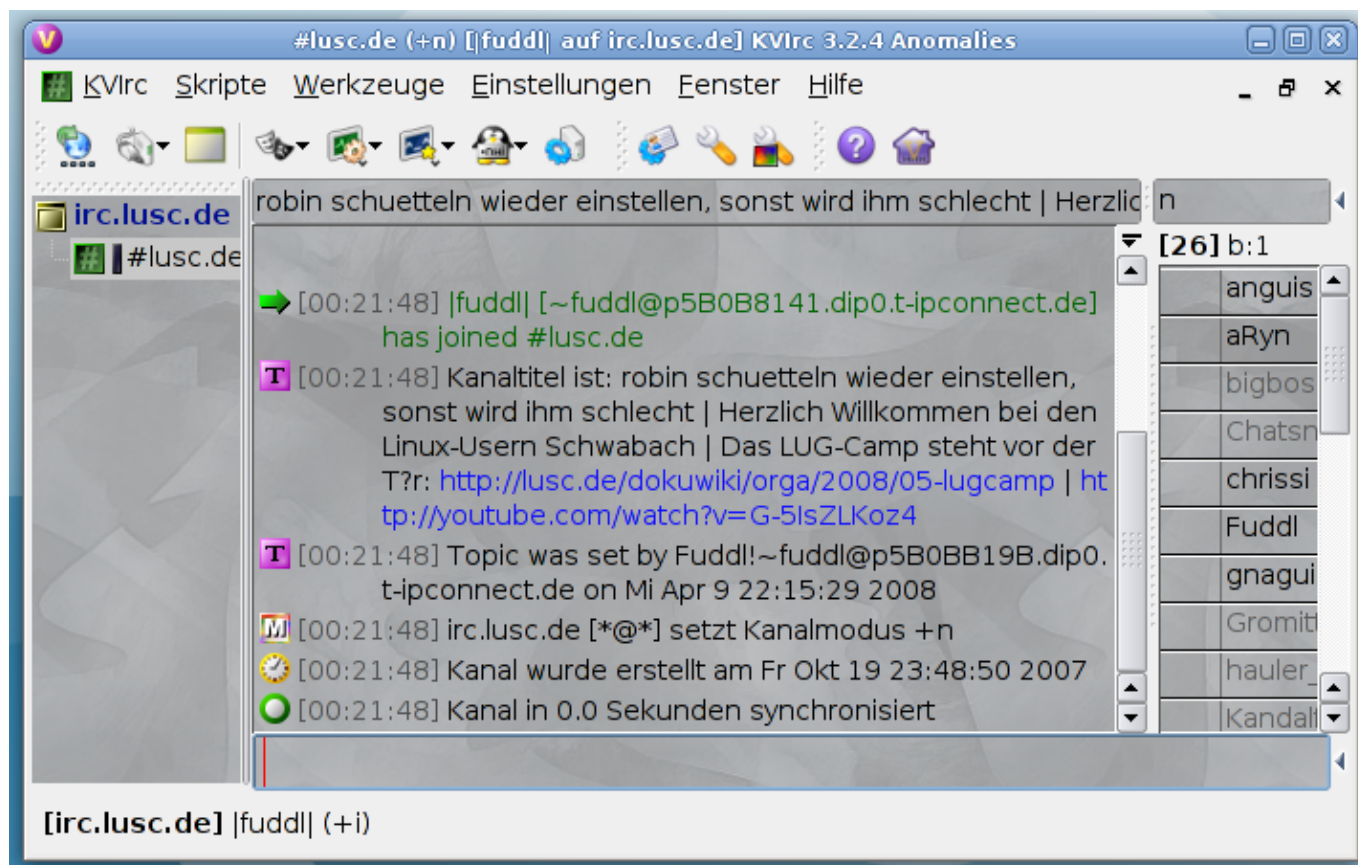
#lusc.de (+n) [|fuddl| auf irc.lusc.de] KVIrc 3.2.4 Anomalies

KVIrc Skripte Werkzeuge Einstellungen Fenster Hilfe

irc.lusc.de
#lusc.de

robin schuetteln wieder einstellen, sonst wird ihm schlecht | Herzlic

n

[26] b:1

[00:21:48] |fuddl| [~fuddl@p5B0B8141.dip0.t-ipconnect.de] has joined #lusc.de

[00:21:48] Kanaltitel ist: robin schuetteln wieder einstellen, sonst wird ihm schlecht | Herzlich Willkommen bei den Linux-Usern Schwabach | Das LUG-Camp steht vor der T?r: http://lusc.de/dokuwiki/orga/2008/05-lugcamp | http://youtube.com/watch?v=G-5IsZLKoz4

[00:21:48] Topic was set by Fuddl!~fuddl@p5B0BB19B.dip0.t-ipconnect.de on Mi Apr 9 22:15:29 2008

[00:21:48] irc.lusc.de [*@*] setzt Kanalmodus +n

[00:21:48] Kanal wurde erstellt am Fr Okt 19 23:48:50 2007

[00:21:48] Kanal in 0.0 Sekunden synchronisiert

anguis
aRyn
bigbos
Chatsn
chrissi
Fuddl
gnagui
Gromit
hauler_
Kandal

[irc.lusc.de] |fuddl| (+i)